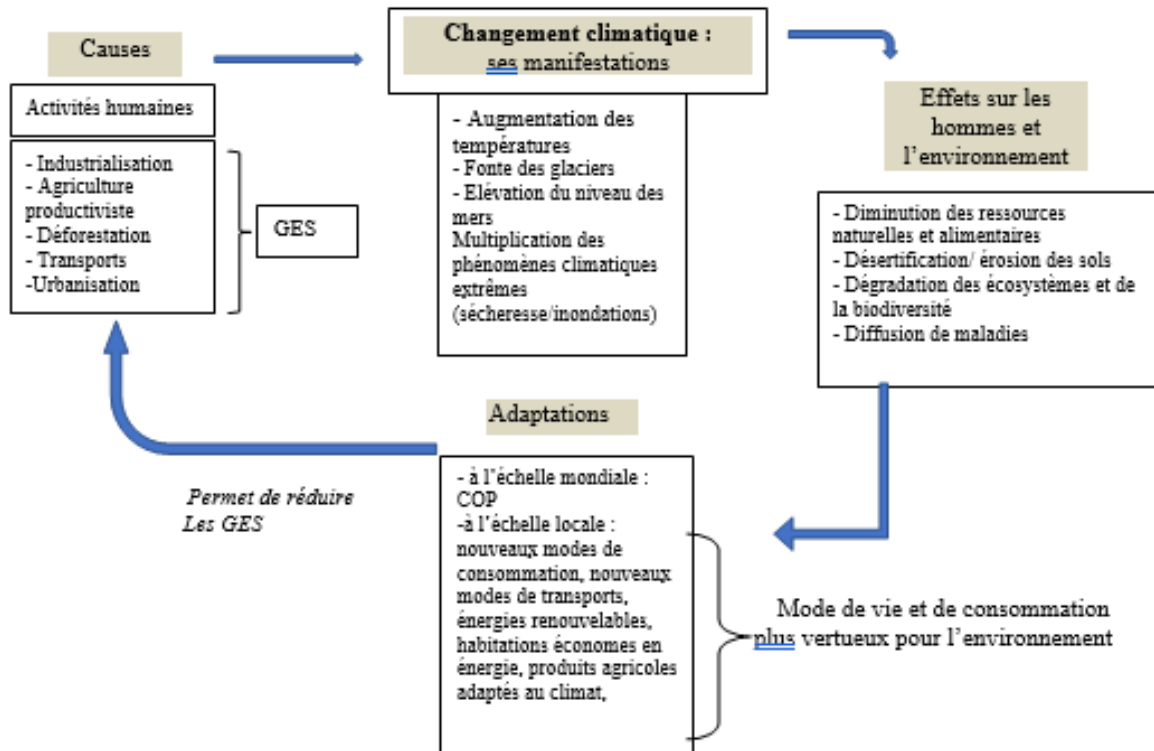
Causes

Activités humaines

- Industrialisation
- Agriculture productiviste
- Déforestation
- Transports
-Urbanisation

GES

Changement climatique :
ses manifestations

- Augmentation des températures
- Fonte des glaciers
- Elévation du niveau des mers
Multiplication des phénomènes climatiques extrêmes (sécheresse/inondations)

Effets sur les hommes et l'environnement

- Diminution des ressources naturelles et alimentaires
- Désertification/ érosion des sols
- Dégradation des écosystèmes et de la biodiversité
- Diffusion de maladies

Adaptations

- à l'échelle mondiale : COP
-à l'échelle locale : nouveaux modes de consommation, nouveaux modes de transports, énergies renouvelables, habitations économes en énergie, produits agricoles adaptés au climat,

Permet de réduire
Les GES

Mode de vie et de consommation plus vertueux pour l'environnement